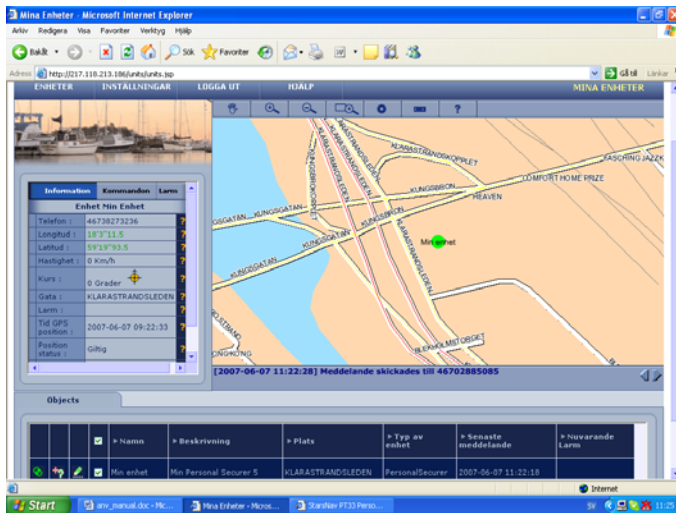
Mina Enheter - Microsoft Internet Explorer

Arkiv Redigera Visa Favoriter Verktyg Hjälp

Bakåt Sök Favoriter

Adress http://217.118.213.186/units/units.jsp

Gå till Länkar

ENHETER INSTÄLLNINGAR LOGGA UT HJÄLP MINA ENHETER

Information Kommandon Larm

Enhet Min Enhet

| | | |
|---|---|---|
| Telefon : | 46738273236 | ? |
| Longitud : | 18°3"11.5 | ? |
| Latitud : | 59°19"93.5 | ? |
| Hastighet : | 0 Km/h | ? |
| Kurs : | 0 Grader | ? |
| Gata : | KLARASTRANDSLEDEN | ? |
| Larm : | | ? |
| Tid GPS position : | 2007-06-07 09:22:33 | ? |
| Position status : | Giltig | ? |

KLARASTRANDSLEDEN KLARASTRANDSKOPPLET KUNGSBRON COMFORT HOME PRIZE HEAVEN KUNGSGATAN Min enhet KUNGSGATAN BLEKHOLMSTORGET TASCHING JAZZ

[2007-06-07 11:22:28] Meddelande skickades till 46702885085

Objects

| | | | | ▸ Namn | ▸ Beskrivning | ▸ Plats | ▸ Typ av enhet | ▸ Senaste meddelande | ▸ Nuvarande Larm |
|---|---|---|---|---|---|---|---|---|---|
| | | | | Min enhet | Min Personal Securer 5 | KLARASTRANDSLEDEN | PersonalSecurer | 2007-06-07 11:22:18 | |

Internet

Start anv_manual.doc - Mic... Mina Enheter - Micros... StarsNav PT33 Perso... SV 11:25